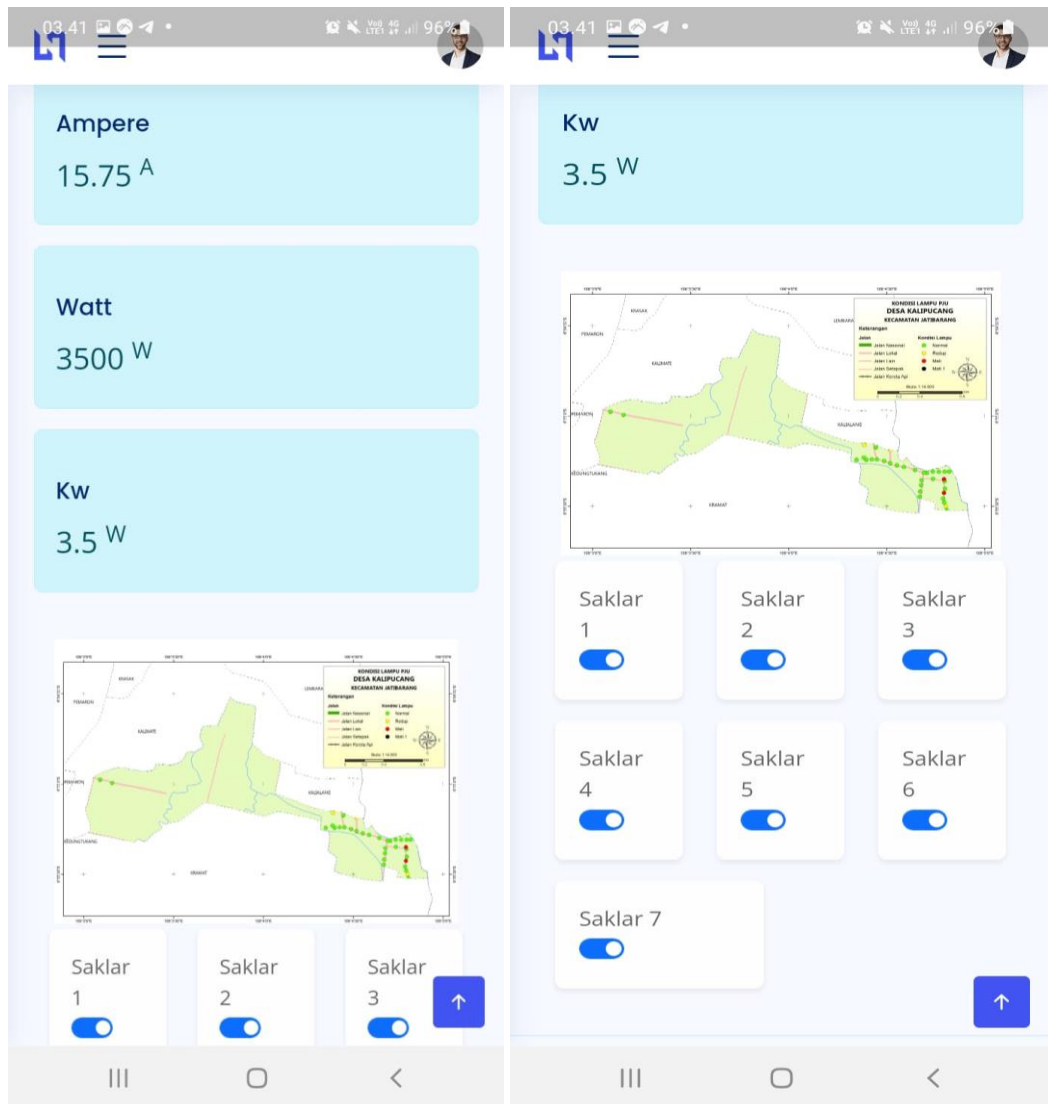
03.41 96%

Ampere
15.75 A

Watt
3500 W

Kw
3.5 W

KONDISI LAMPU PJU
DESA KALIPUCANG
KECAMATAN JATIBARANG

Saklar 1

Saklar 2

Saklar 3

↑

03.41 96%

Kw
3.5 W

KONDISI LAMPU PJU
DESA KALIPUCANG
KECAMATAN JATIBARANG
Keterangan
Jalan
Jalan Nasional
Jalan Lokal
Jalan Lain
Jalan Setapak
Jalan Rencana Api
Kondisi Lampu
Normal
Redup
Mati
Mati 1

Saklar 1

Saklar 2

Saklar 3

Saklar 4

Saklar 5

Saklar 6

Saklar 7

↑